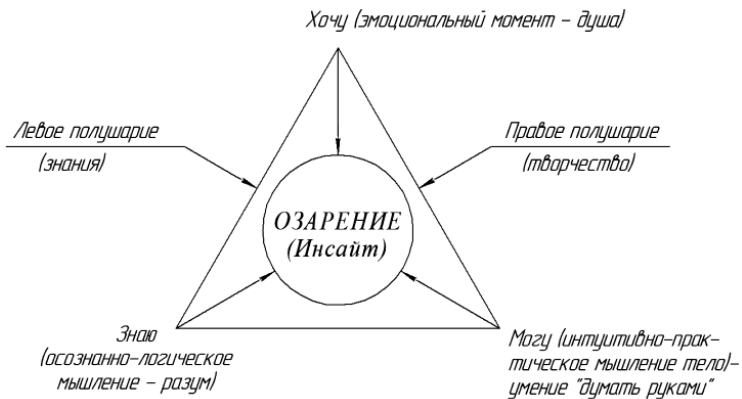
Хочу (эмоциональный момент – душа)

Левое полушарие
(знания)

Правое полушарие
(творчество)

ОЗАРЕНИЕ
(Инсайт)

Знаю
(осознанно-логическое мышление – разум)

Могу (интуитивно-практическое мышление тело)–
умение "думать руками"